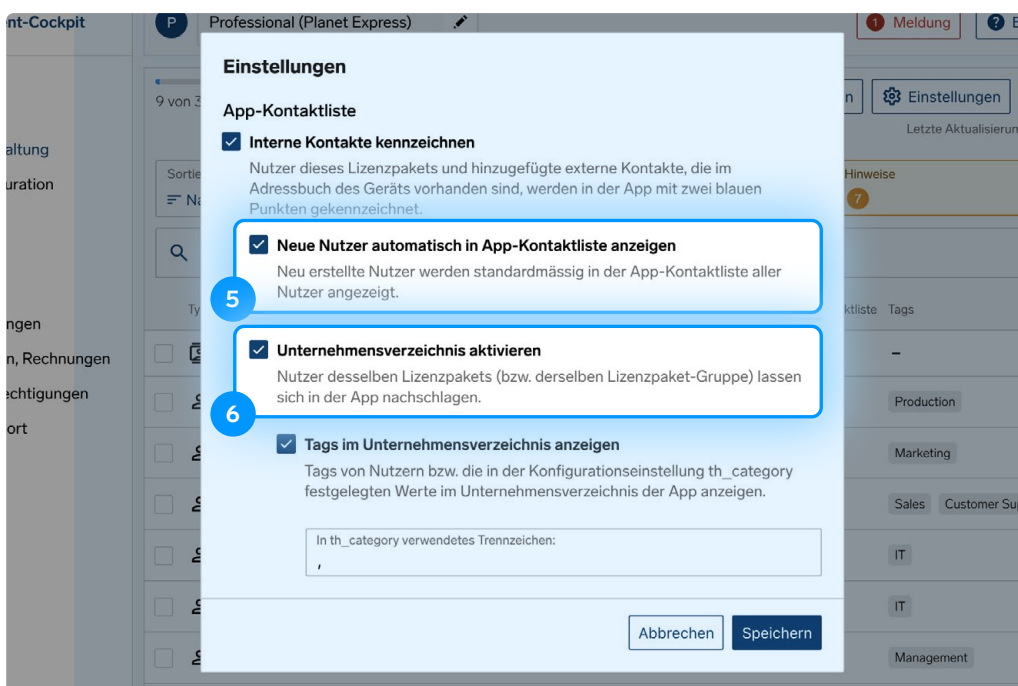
nt-Cockpit

P Professional (Planet Express)

1 Meldung

? E

altung
uration

ngen
n, Rechnungen
echtigungen
ort

9 von 3

Sortie
Na

Ty

n

Einstellungen

Letzte Aktualisierun

Hinweise
7

ktliste Tags

–
Production
Marketing
Sales Customer Su
IT
IT
Management

Einstellungen

App-Kontaktliste

Interne Kontakte kennzeichnen

Nutzer dieses Lizenzpakets und hinzugefügte externe Kontakte, die im Adressbuch des Geräts vorhanden sind, werden in der App mit zwei blauen Punkten gekennzeichnet.

Neue Nutzer automatisch in App-Kontaktliste anzeigen

Neu erstellte Nutzer werden standardmässig in der App-Kontaktliste aller Nutzer angezeigt.

5

Unternehmensverzeichnis aktivieren

Nutzer desselben Lizenzpakets (bzw. derselben Lizenzpaket-Gruppe) lassen sich in der App nachschlagen.

6

Tags im Unternehmensverzeichnis anzeigen

Tags von Nutzern bzw. die in der Konfigurationseinstellung th_category festgelegten Werte im Unternehmensverzeichnis der App anzeigen.

In th_category verwendetes Trennzeichen:
,

Abbrechen Speichern